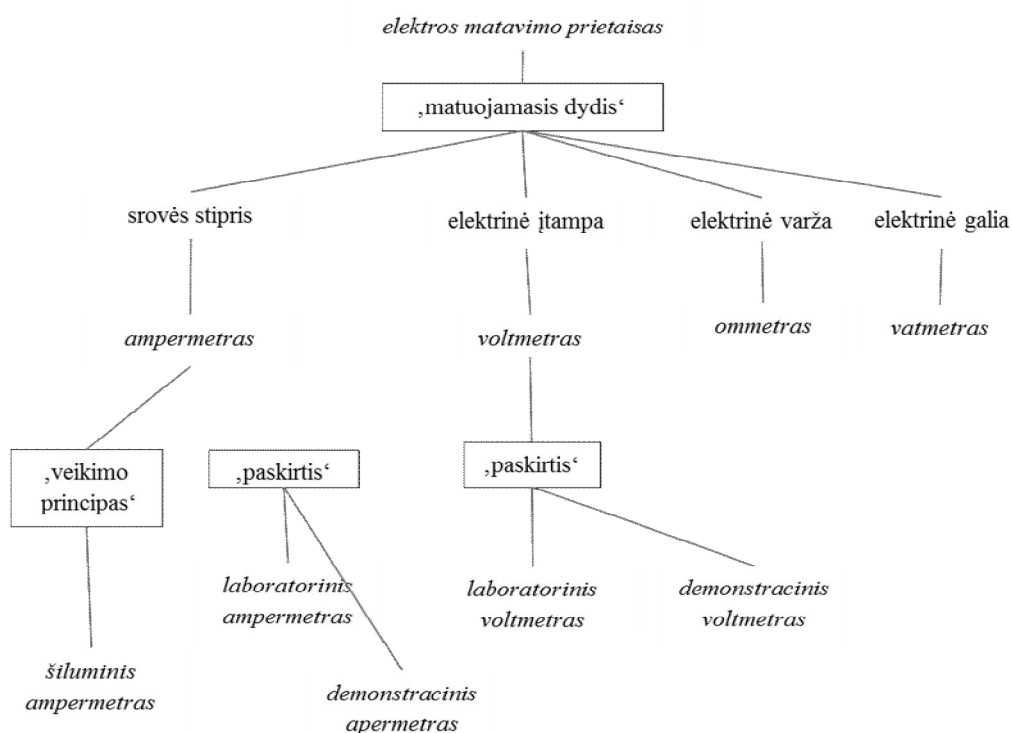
elektros matavimo prietaisas

‚matuojamasis dydis‘

srovės stipris

elektrinė įtampa

elektrinė varža

elektrinė galia

ampermetras

voltmetras

ommetras

vatmetras

‚veikimo principas‘

‚paskirtis‘

‚paskirtis‘

šiluminis ampermetras

laboratorinis ampermetras

demonstracinis apermetras

laboratorinis voltmetras

demonstracinis voltmetras